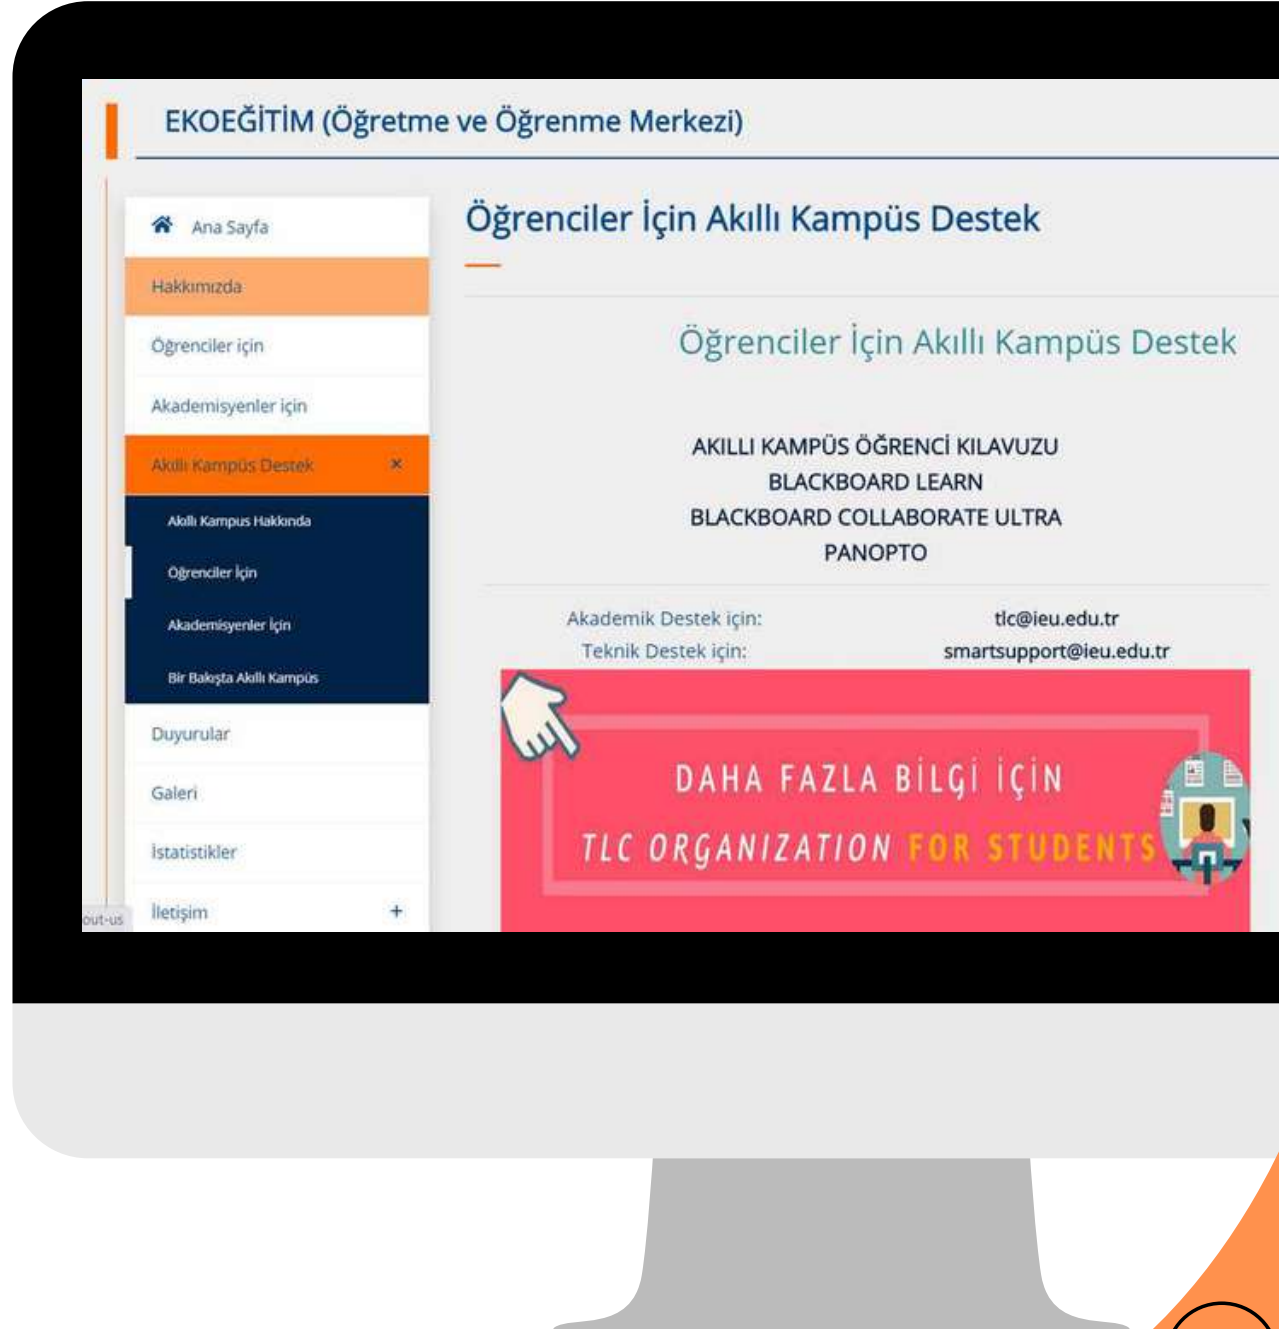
EKOEĞİTİM (Öğretme ve Öğrenme Merkezi)

Ana Sayfa
Hakkımızda
Öğrenciler için
Akademisyenler için
Akıllı Kampüs Destek ×
Akıllı Kampus Hakkında
Öğrenciler İçin
Akademisyenler İçin
Bir Bakışta Akıllı Kampüs
Duyurular
Galeri
İstatistikler
İletişim +

out-us

Öğrenciler İçin Akıllı Kampüs Destek

Öğrenciler İçin Akıllı Kampüs Destek

AKILLI KAMPÜS ÖĞRENCİ KILAVUZU
BLACKBOARD LEARN
BLACKBOARD COLLABORATE ULTRA
PANOPTO

Akademik Destek için: tlc@ieu.edu.tr
Teknik Destek için: smartsupport@ieu.edu.tr

DAHA FAZLA BİLGİ İÇİN
TLC ORGANIZATION FOR STUDENTS